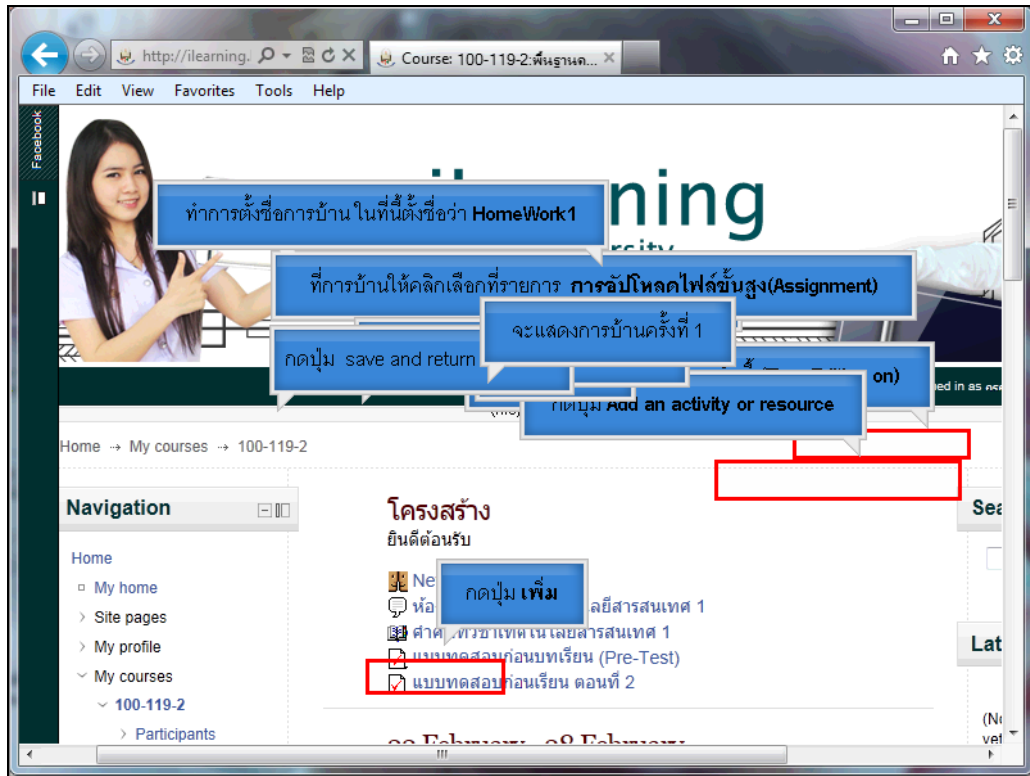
http://ilearning.

Course: 100-119-2:พื้นฐานค...

File Edit View Favorites Tools Help

Facebook

ning

ทำการตั้งชื่อการบ้าน ในที่นี้ตั้งชื่อว่า HomeWork1

ที่การบ้านให้คลิกเลือกที่รายการ การอัปโหลดไฟล์ขั้นสูง(Assignment)

จะแสดงการบ้านครั้งที่ 1

กดปุ่ม save and return

on)

ed in as

กดปุ่ม Add an activity or resource

Home → My courses → 100-119-2

Navigation

Home

My home

Site pages

My profile

My courses

100-119-2

Participants

โครงสร้าง

ยินดีต้อนรับ

Ne

กดปุ่ม เพิ่ม

ห้อ ลยีสารสนเทศ 1

ศา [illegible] เทคโนโลยีสารสนเทศ 1

แบบทดสอบก่อนบทเรียน (Pre-Test)

แบบทดสอบก่อนเรียน ตอนที่ 2

Sea

Lat

(N
vet

III